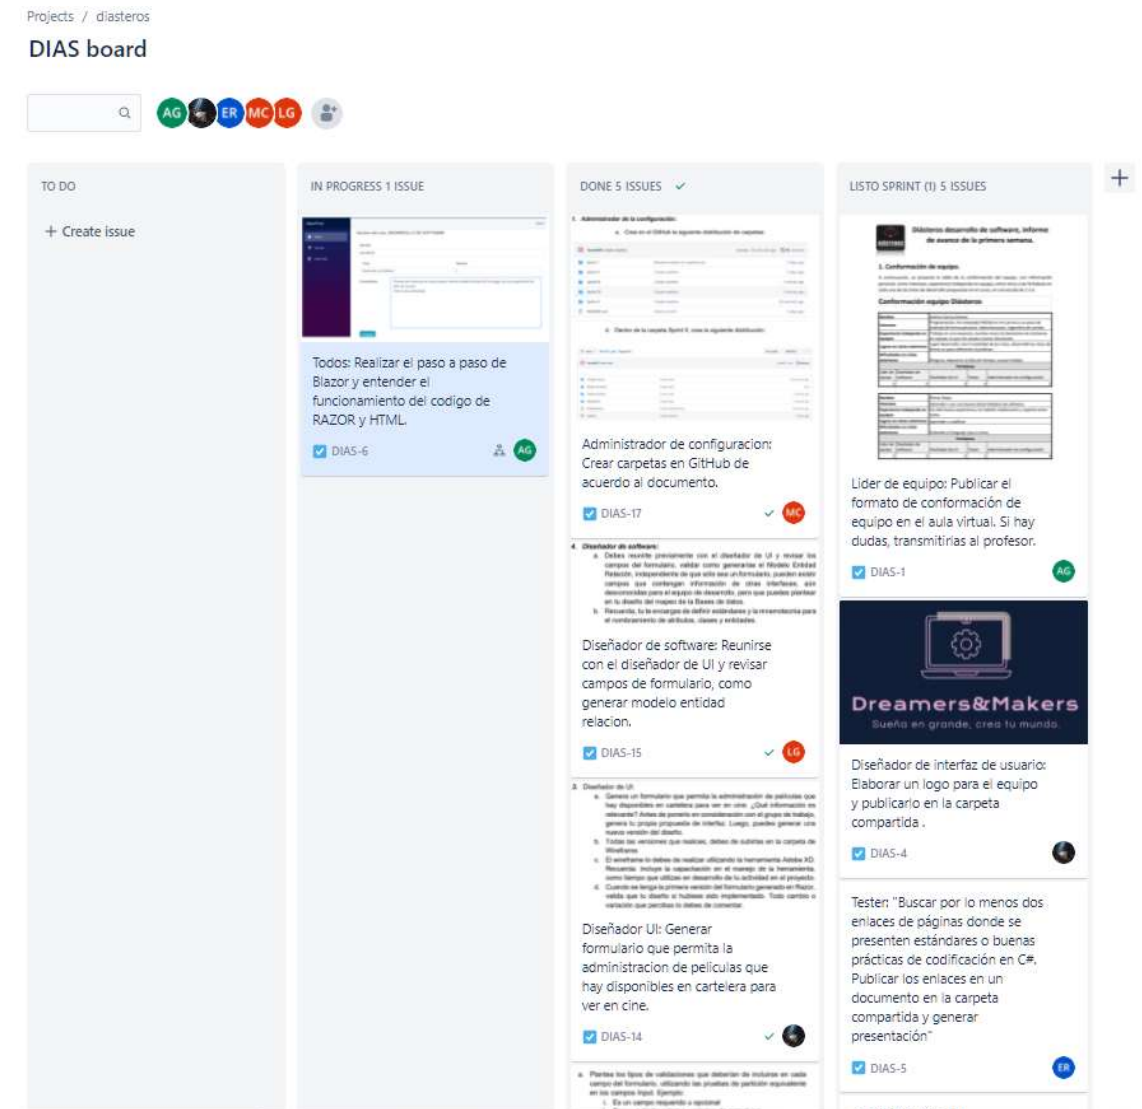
Projects / diasteros

DIAS board

AG ER MC LG

TO DO

+ Create issue

IN PROGRESS 1 ISSUE

Todos: Realizar el paso a paso de Blazor y entender el funcionamiento del codigo de RAZOR y HTML.

DIAS-6 AG

DONE 5 ISSUES

Administrador de configuracion: Crear carpetas en GitHub de acuerdo al documento.

DIAS-17 MC

Diseñador de software: Reunirse con el diseñador de UI y revisar campos de formulario, como generar modelo entidad relacion.

DIAS-15 LG

Diseñador UI: Generar formulario que permita la administracion de peliculas que hay disponibles en cartelera para ver en cine.

DIAS-14

LISTO SPRINT (1) 5 ISSUES

Diasteros desarrollo de software, informe de avance de la primera semana.

1. Conformación de equipo.

Conformación equipo Diasteros

Lider de equipo: Publicar el formato de conformación de equipo en el aula virtual. Si hay dudas, transmitirlas al profesor.

DIAS-1 AG

Dreamers&Makers
Sueña en grande, crea tu mundo.

Diseñador de interfaz de usuario: Elaborar un logo para el equipo y publicarlo en la carpeta compartida .

DIAS-4

Tester: "Buscar por lo menos dos enlaces de páginas donde se presenten estándares o buenas prácticas de codificación en C#. Publicar los enlaces en un documento en la carpeta compartida y generar presentación"

DIAS-5 ER